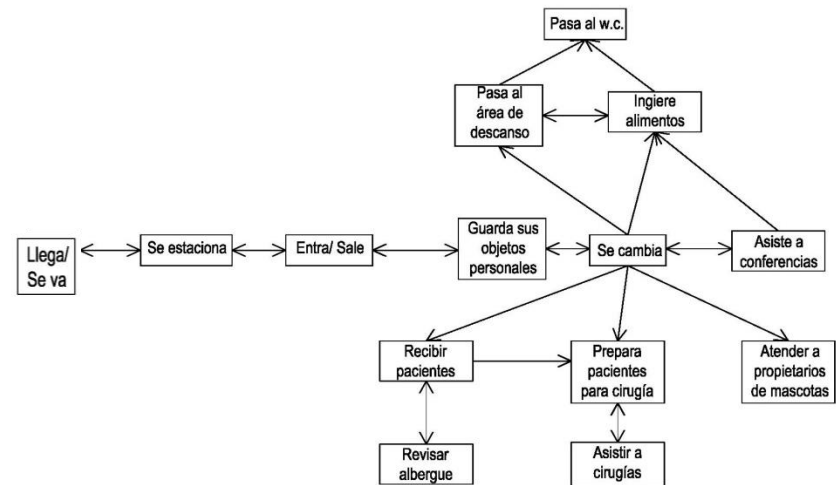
Pasa al w.c.

Pasa al área de descanso

Ingiere alimentos

Llega/ Se va

Se estaciona

Entra/ Sale

Guarda sus objetos personales

Se cambia

Asiste a conferencias

Recibir pacientes

Prepara pacientes para cirugía

Atender a propietarios de mascotas

Revisar albergue

Asistir a cirugías